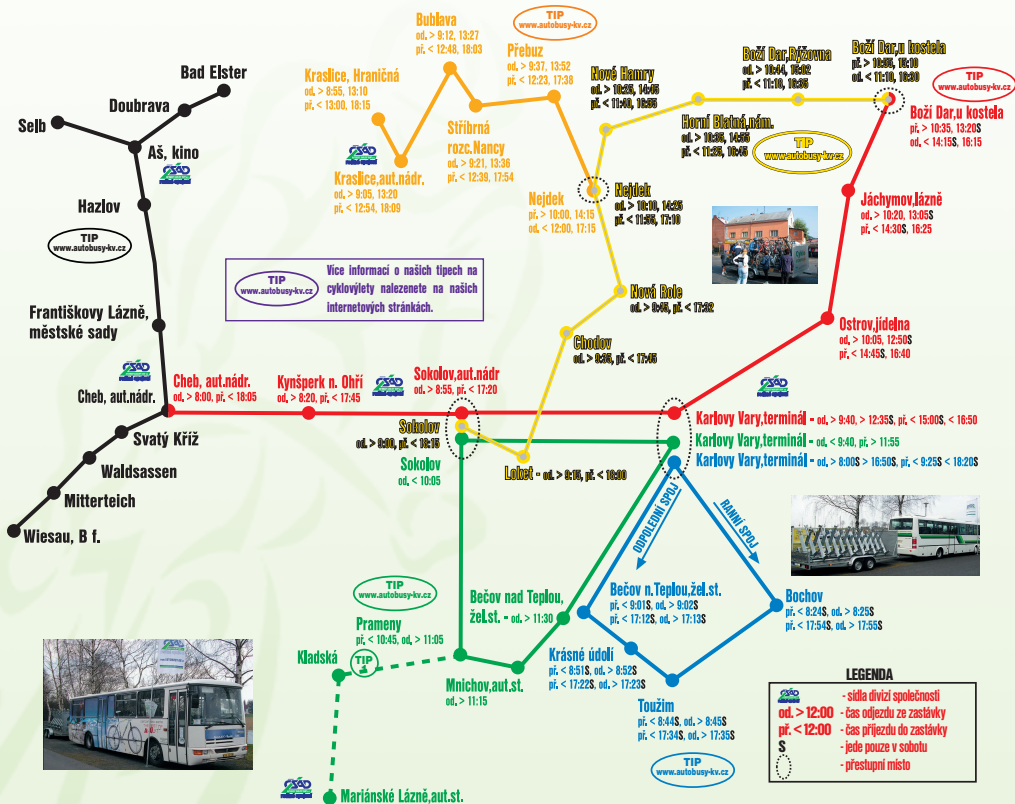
Bad Elster

Doubrava

Selb

Aš, kino

Hazlov

TIP
www.autobusy-kv.cz

Františkovy Lázně, městské sady

Cheb, aut.nádr.

Svatý Kříž

Waldsassen

Mitterteich

Wiesau, B f.

Kraslice, Hraničná
od. > 8:55, 13:10
př. < 13:00, 18:15

Kraslice,aut.nádr.
od. > 9:05, 13:20
př. < 12:54, 18:09

Bublava
od. > 9:12, 13:27
př. < 12:48, 18:03

Stříbrná rozc.Nancy
od. > 9:21, 13:36
př. < 12:39, 17:54

TIP
www.autobusy-kv.cz

Přebuz
od. > 9:37, 13:52
př. < 12:23, 17:38

Nové Hamry
od. > 10:25, 14:45
př. < 11:40, 16:55

Nejdek
od. > 10:00, 14:15
př. < 12:00, 17:15

Nejdek
od. > 10:10, 14:25
př. < 11:55, 17:10

Boží Dar,Rýžovna
od. > 10:44, 15:02
př. < 11:10, 16:25

Boží Dar,u kostela
od. > 10:55, 15:10
od. < 11:10, 16:30

TIP
www.autobusy-kv.cz

Boží Dar,u kostela
př. > 10:35, 13:20S
od. < 14:15S, 16:15

Horní Blatná,nám.
od. > 10:35, 14:55
př. < 11:25, 16:45

TIP
www.autobusy-kv.cz

Jáchymov,lázně
od. > 10:20, 13:05S
př. < 14:30S, 16:25

TIP
www.autobusy-kv.cz
Více informací o našich tipech na cyklovýlety nalezenete na našich internetových stránkách.

Nová Role
od. > 9:45, př. < 17:32

Chodov
od. > 9:35, př. < 17:45

Ostrov,jídelna
od. > 10:05, 12:50S
př. < 14:45S, 16:40

Cheb, aut.nádr.
od. > 8:00, př. < 18:05

Kynšperk n. Ohří
od. > 8:20, př. < 17:45

Sokolov,aut.nádr
od. > 8:55, př. < 17:20

Karlovy Vary,terminál - od. > 9:40, > 12:35S, př. < 15:00S, < 16:50

Sokolov
od. > 9:00, př. < 16:15

Sokolov
od. < 10:05

Loket - od. > 9:15, př. < 16:00

Karlovy Vary,terminál - od. < 9:40, př. < 11:55

Karlovy Vary,terminál - od. > 8:00S > 16:50S, př. < 9:25S < 18:20S

ODPOLEDNÍ SPOJ

RANNÍ SPOJ

TIP
www.autobusy-kv.cz

Prameny
př. < 10:45, od. > 11:05

Kladská

TIP

Bečov nad Teplou, žel.st. - od. > 11:30

Bečov n.Teplou,žel.st.
př. < 9:01S, od. > 9:02S
př. < 17:12S, od. > 17:13S

Bochov
př. < 8:24S, od. > 8:25S
př. < 17:54S, od. > 17:55S

Krásné údolí
př. < 8:51S, od. > 8:52S
př. < 17:22S, od. > 17:23S

Mnichov,aut.st.
od. > 11:15

Toužim
př. < 8:44S, od. > 8:45S
př. < 17:34S, od. > 17:35S

TIP
www.autobusy-kv.cz

Mariánské Lázně,aut.st.

LEGENDA
- sídla divizí společnosti
od. > 12:00 - čas odjezdu ze zastávky
př. < 12:00 - čas příjezdu do zastávky
S - jede pouze v sobotu
- přestupní místo